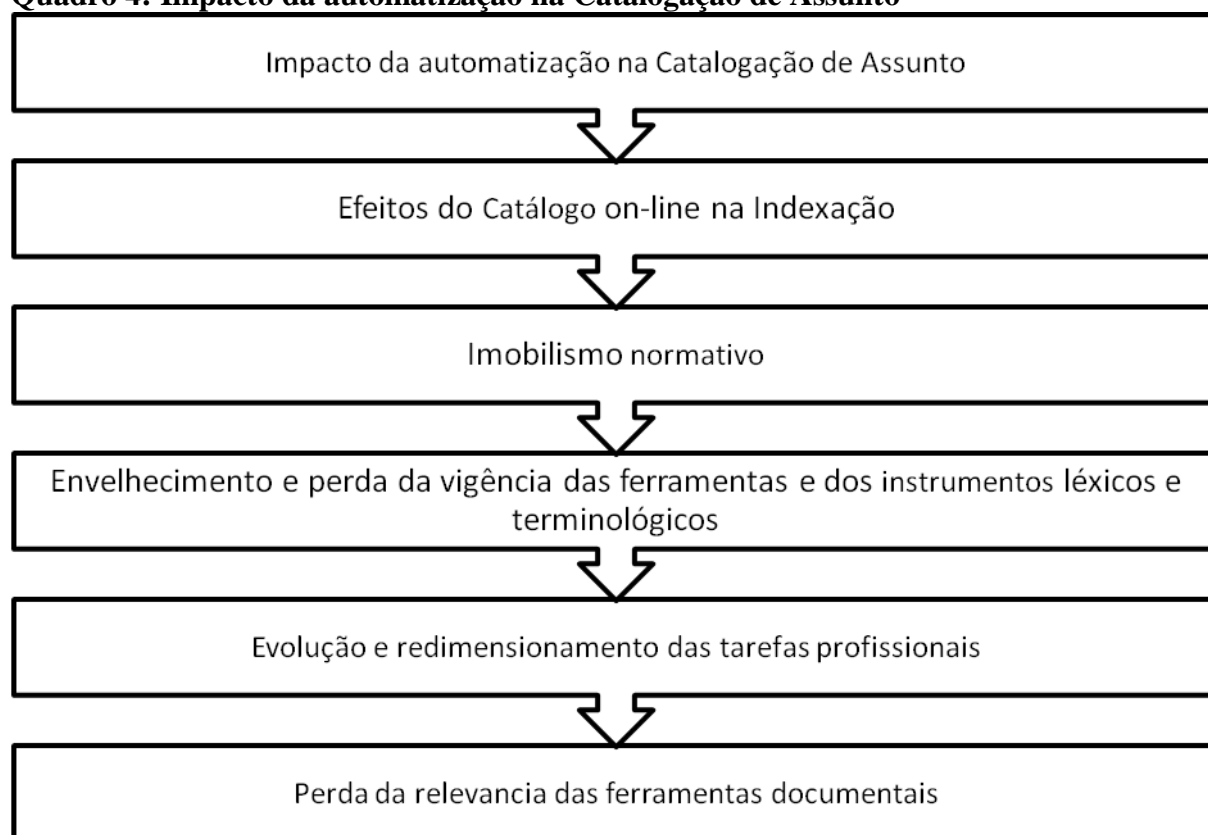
Quadro 4: Impacto da automatização na Catalogação de Assunto

Impacto da automatização na Catalogação de Assunto

Efeitos do Catálogo on-line na Indexação

Imobilismo normativo

Envelhecimento e perda da vigência das ferramentas e dos instrumentos léxicos e terminológicos

Evolução e redimensionamento das tarefas profissionais

Perda da relevancia das ferramentas documentais